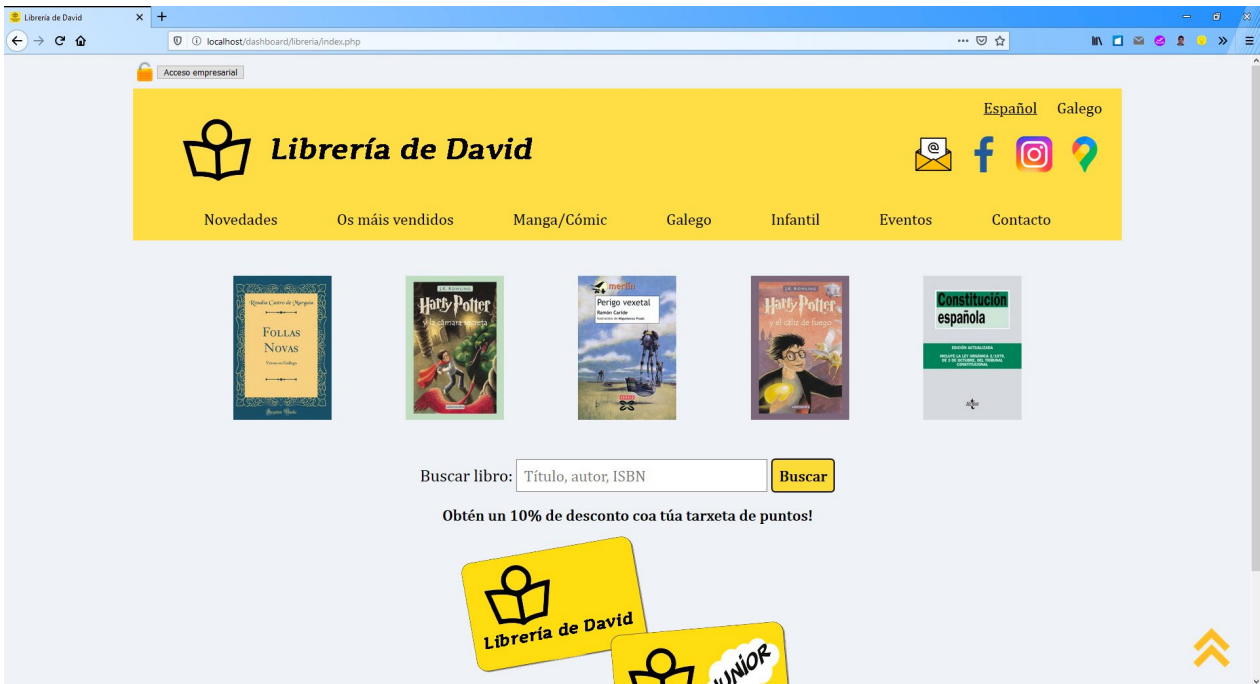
Librería de David
localhost/dashboard/libreria/index.php

Acceso empresarial

Español Galego

Librería de David

Novedades Os máis vendidos Manga/Cómic Galego Infantil Eventos Contacto

Rosalía Castro de Murguía
FOLLAS NOVAS
Poesía en Gallego

J.K. ROWLING
Harry Potter
y la cámara secreta

merlín
Perigo vexetal
Ramón Caride

J.K. ROWLING
Harry Potter
y el cáliz de fuego

Constitución española
EDICIÓN ACTUALIZADA

Buscar libro: Título, autor, ISBN Buscar

Obtén un 10% de desconto coa túa tarxeta de puntos!

Librería de David

JUNIOR